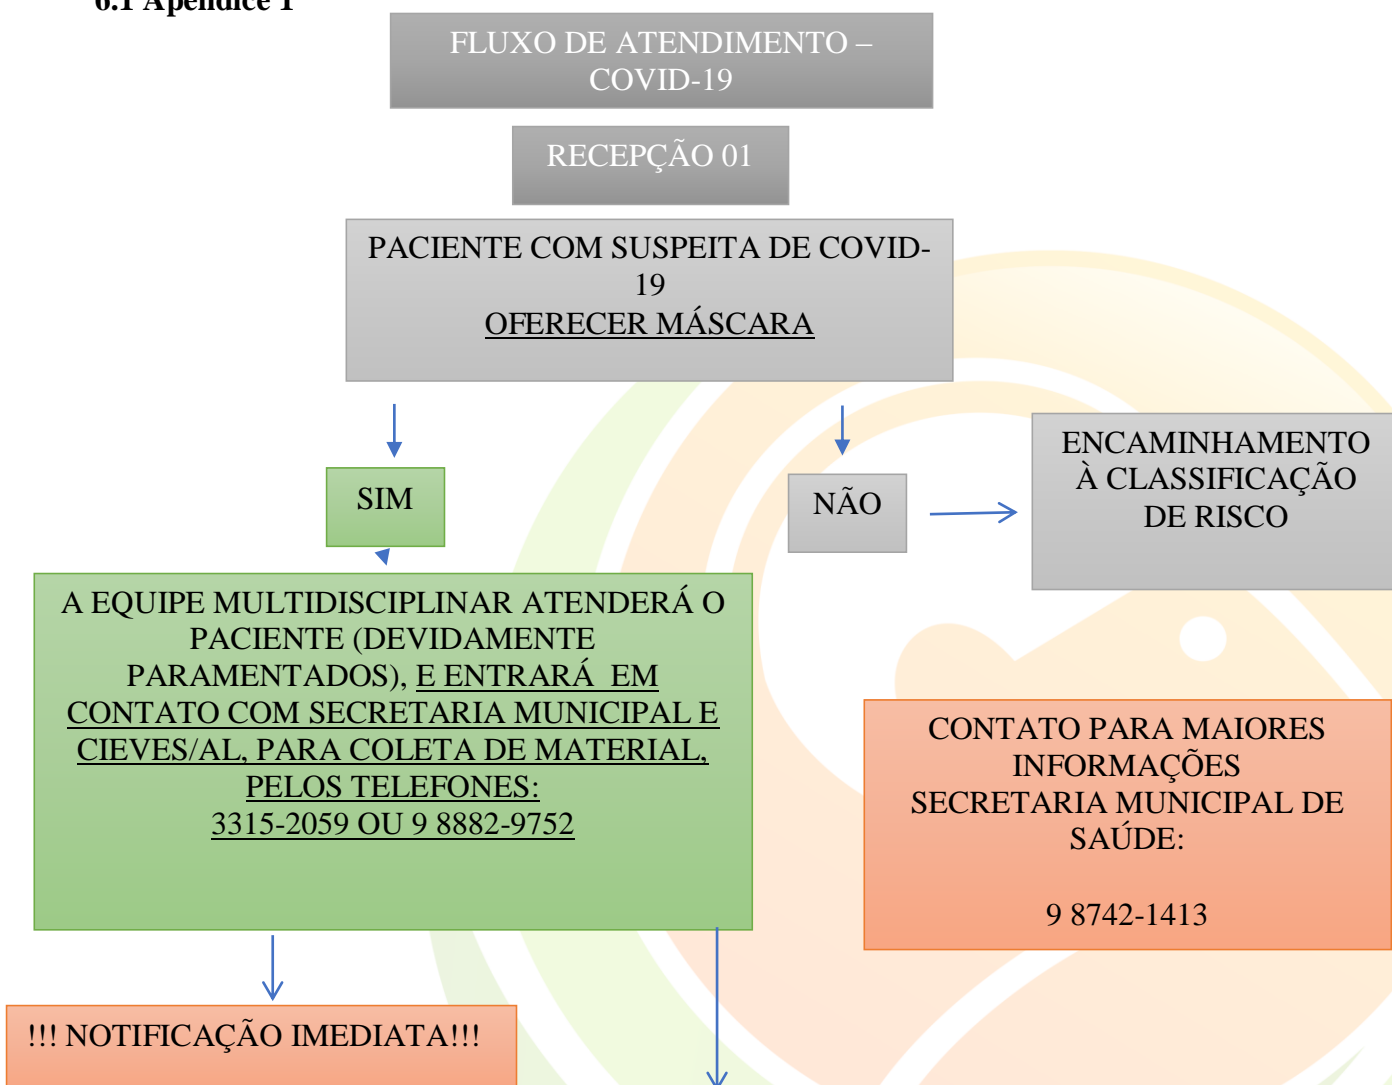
6.1 Apêndice 1

FLUXO DE ATENDIMENTO – COVID-19

RECEPÇÃO 01

PACIENTE COM SUSPEITA DE COVID-19
OFERECER MÁSCARA

SIM

NÃO

ENCAMINHAMENTO À CLASSIFICAÇÃO DE RISCO

A EQUIPE MULTIDISCIPLINAR ATENDERÁ O PACIENTE (DEVIDAMENTE PARAMENTADOS), E ENTRARÁ EM CONTATO COM SECRETARIA MUNICIPAL E CIEVES/AL, PARA COLETA DE MATERIAL, PELOS TELEFONES:
3315-2059 OU 9 8882-9752

CONTATO PARA MAIORES INFORMAÇÕES
SECRETARIA MUNICIPAL DE SAÚDE:

9 8742-1413

!!! NOTIFICAÇÃO IMEDIATA!!!